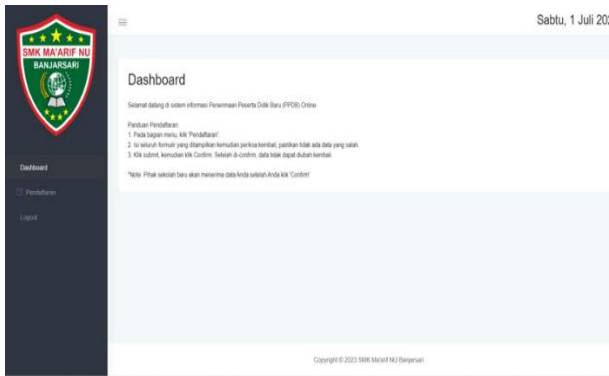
SMK MA'ARIF NU
BANJARSARI

Dashboard
Pendaftaran
Logout

Sabtu, 1 Juli 20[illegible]

Dashboard

Selamat datang di sistem informasi Penerimaan Peserta Didik Baru (PPDB) Online

Panduan Pendaftaran:
1. Pada bagian menu, klik 'Pendaftaran'.
2. Isi seluruh formulir yang ditampilkan kemudian periksa kembali, pastikan tidak ada data yang salah.
3. Klik submit, kemudian klik Confirm. Setelah di-confirm, data tidak dapat diubah kembali.

*Note: Pihak sekolah baru akan menerima data Anda setelah Anda klik 'Confirm'

Copyright © 2023 SMK Ma'arif NU Banjarsari